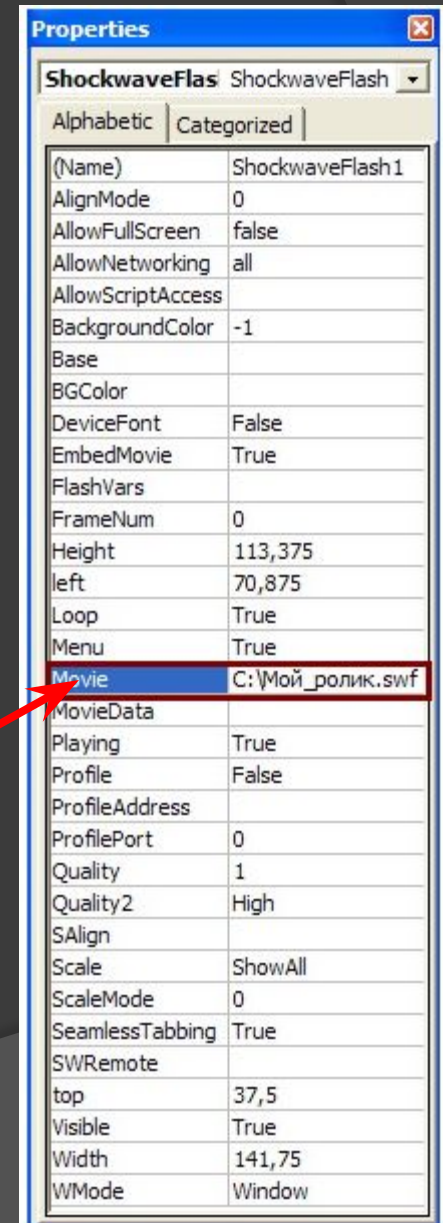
Properties

ShockwaveFlas ShockwaveFlash

Alphabetic | Categorized

| (Name) | ShockwaveFlash1 |
|---|---|
| AlignMode | 0 |
| AllowFullScreen | false |
| AllowNetworking | all |
| AllowScriptAccess | |
| BackgroundColor | -1 |
| Base | |
| BGColor | |
| DeviceFont | False |
| EmbedMovie | True |
| FlashVars | |
| FrameNum | 0 |
| Height | 113,375 |
| left | 70,875 |
| Loop | True |
| Menu | True |
| Movie | C:\Мой_ролик.swf |
| MovieData | |
| Playing | True |
| Profile | False |
| ProfileAddress | |
| ProfilePort | 0 |
| Quality | 1 |
| Quality2 | High |
| SAlign | |
| Scale | ShowAll |
| ScaleMode | 0 |
| SeamlessTabbing | True |
| SWRemote | |
| top | 37,5 |
| Visible | True |
| Width | 141,75 |
| WMode | Window |